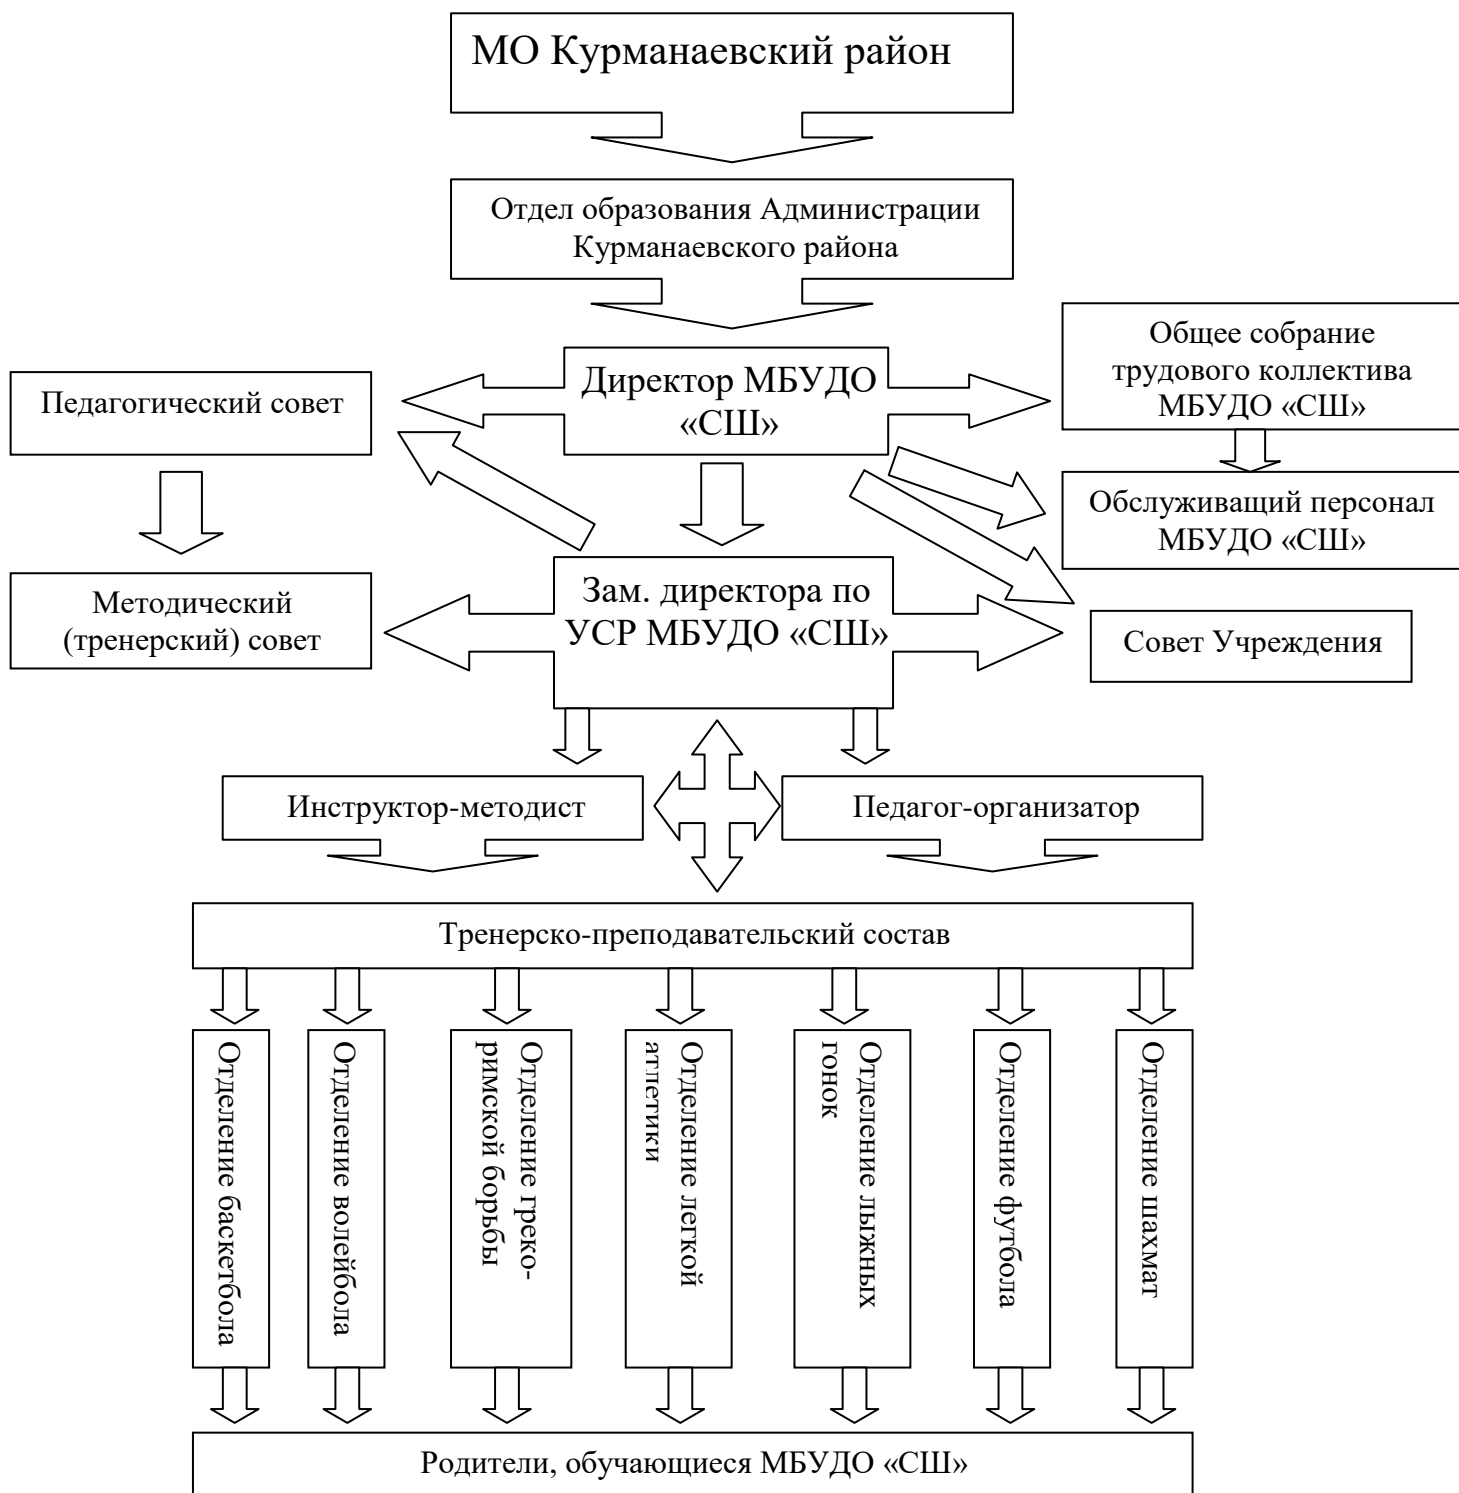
МО Курманаевский район

Отдел образования Администрации Курманаевского района

Педагогический совет

Директор МБУДО «СШ»

Общее собрание трудового коллектива МБУДО «СШ»

Обслуживаций персонал МБУДО «СШ»

Методический (тренерский) совет

Зам. директора по УСР МБУДО «СШ»

Совет Учреждения

Инструктор-методист

Педагог-организатор

Тренерско-преподавательский состав

Отделение баскетбола

Отделение волейбола

Отделение греко-римской борьбы

Отделение легкой атлетики

Отделение лыжных гонок

Отделение футбола

Отделение шахмат

Родители, обучающиеся МБУДО «СШ»